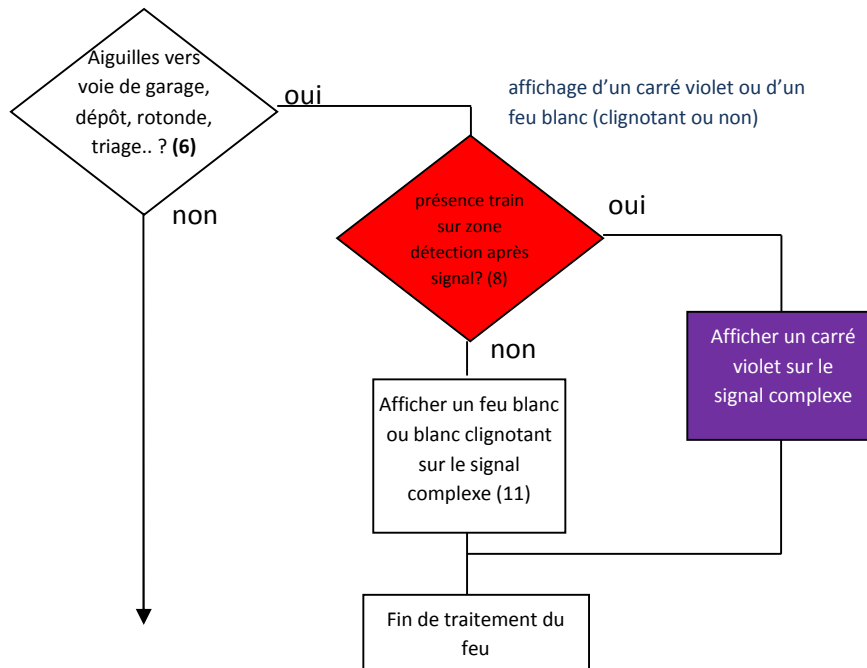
Aiguilles vers voie de garage, dépôt, rotonde, triage.. ? **(6)**

oui

affichage d'un carré violet ou d'un feu blanc (clignotant ou non)

non

présence train sur zone détection après signal? (8)

oui

non

Afficher un carré violet sur le signal complexe

Afficher un feu blanc ou blanc clignotant sur le signal complexe (11)

Fin de traitement du feu